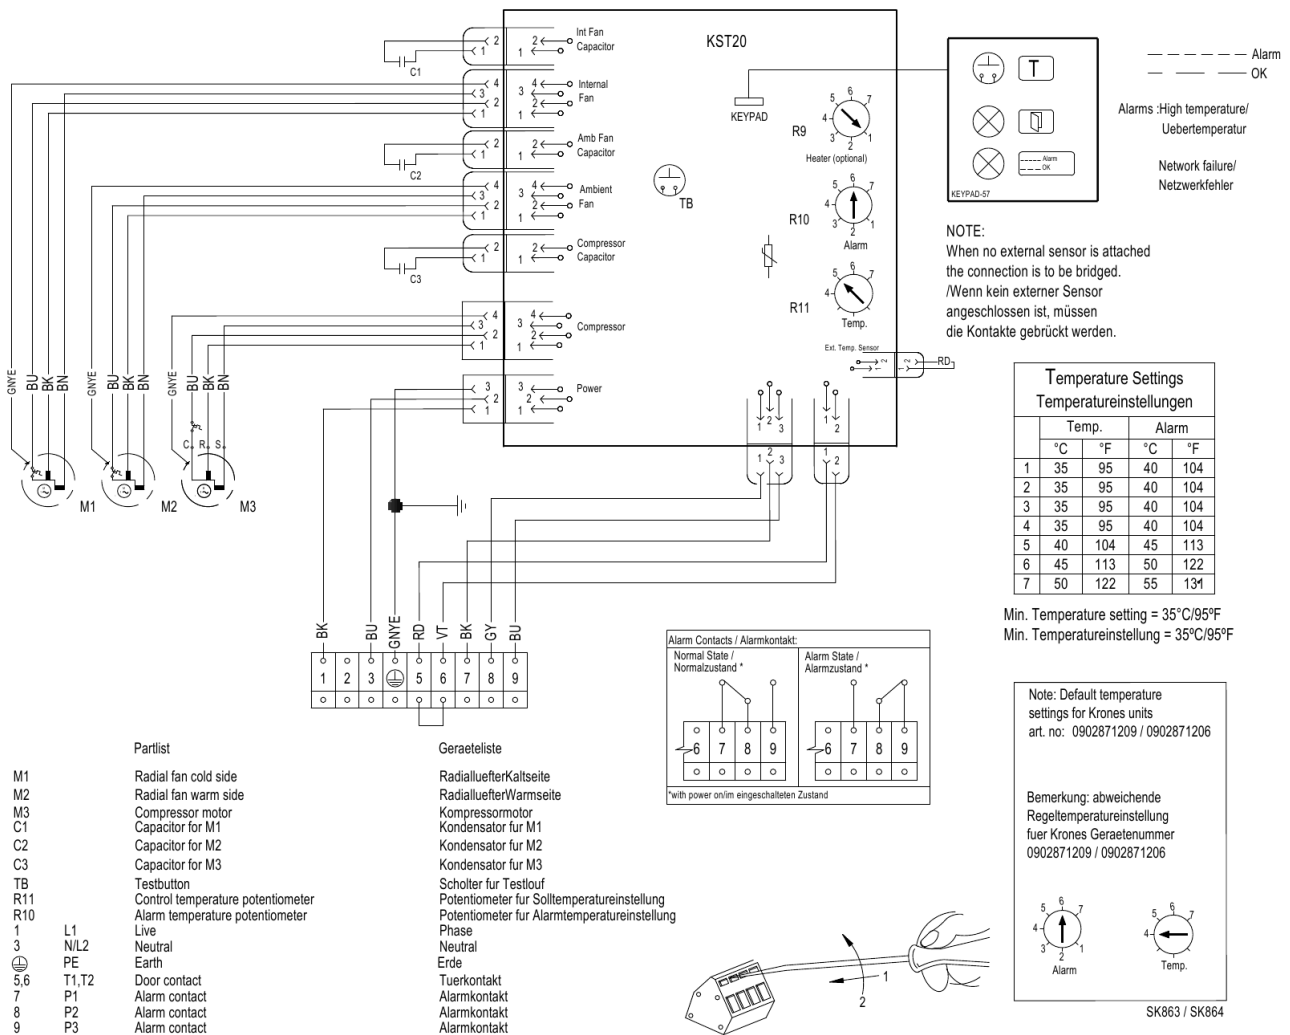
KST20

Int Fan Capacitor
2
1
C1
Internal Fan
4
3
2
1
Amb Fan Capacitor
C2
Ambient Fan
Compressor Capacitor
C3
Compressor
Power

KEYPAD
R9
Heater (optional)
R10
Alarm
R11
Temp.
TB
Ext. Temp. Sensor
RD

KEYPAD-57
Alarm
OK

– – – – – – Alarm
—— —— —— OK

Alarms :High temperature/ Uebertemperatur

Network failure/ Netzwerkfehler

NOTE:
When no external sensor is attached the connection is to be bridged.
/Wenn kein externer Sensor angeschlossen ist, müssen die Kontakte gebrückt werden.

GNYE BU BK BN
GNYE BU BK BN
GNYE BU BK BN
C R S
M1 M2 M3

| Temperature Settings Temperatureinstellungen | | | | |
|---|---|---|---|---|
| | Temp. | | Alarm | |
| | °C | °F | °C | °F |
| 1 | 35 | 95 | 40 | 104 |
| 2 | 35 | 95 | 40 | 104 |
| 3 | 35 | 95 | 40 | 104 |
| 4 | 35 | 95 | 40 | 104 |
| 5 | 40 | 104 | 45 | 113 |
| 6 | 45 | 113 | 50 | 122 |
| 7 | 50 | 122 | 55 | 131 |

Min. Temperature setting = 35°C/95ºF
Min. Temperatureinstellung = 35ºC/95ºF

BK BU GNYE RD VT BK GY BU
1 2 3 ⏚ 5 6 7 8 9

Alarm Contacts / Alarmkontakt:
Normal State / Normalzustand *
6 7 8 9
Alarm State / Alarmzustand *
6 7 8 9
*with power on/im eingeschalteten Zustand

Note: Default temperature settings for Krones units
art. no: 0902871209 / 0902871206

Bemerkung: abweichende Regeltemperatureinstellung fuer Krones Geraetenummer 0902871209 / 0902871206

Alarm
Temp.

SK863 / SK864

Partlist

| | | Partlist | Geraeteliste |
|---|---|---|---|
| M1 | | Radial fan cold side | RadialluefterKaltseite |
| M2 | | Radial fan warm side | RadialluefterWarmseite |
| M3 | | Compressor motor | Kompressormotor |
| C1 | | Capacitor for M1 | Kondensator fur M1 |
| C2 | | Capacitor for M2 | Kondensator fur M2 |
| C3 | | Capacitor for M3 | Kondensator fur M3 |
| TB | | Testbutton | Scholter fur Testlouf |
| R11 | | Control temperature potentiometer | Potentiometer fur Solltemperatureinstellung |
| R10 | | Alarm temperature potentiometer | Potentiometer fur Alarmtemperatureinstellung |
| 1 | L1 | Live | Phase |
| 3 | N/L2 | Neutral | Neutral |
| ⏚ | PE | Earth | Erde |
| 5,6 | T1,T2 | Door contact | Tuerkontakt |
| 7 | P1 | Alarm contact | Alarmkontakt |
| 8 | P2 | Alarm contact | Alarmkontakt |
| 9 | P3 | Alarm contact | Alarmkontakt |

1
2